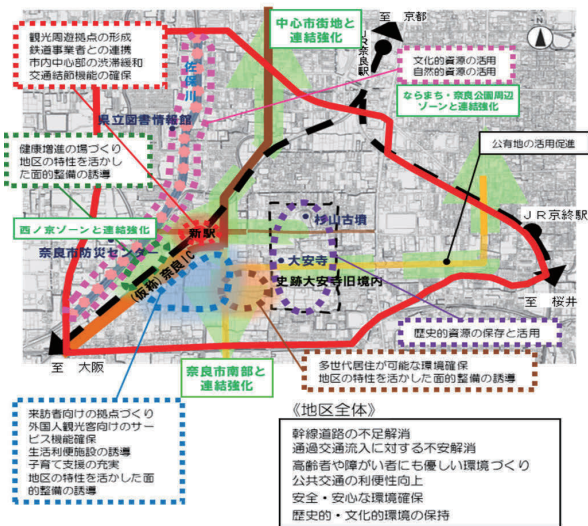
観光周遊拠点の形成
鉄道事業者との連携
市内中心部の渋滞緩和
交通結節機能の確保

中心市街地と連結強化

至　京都

JR奈良駅

N

文化的資源の活用
自然的資源の活用

ならまち・奈良公園周辺ゾーンと連結強化

佐保川

県立図書情報館

健康増進の場づくり
地区の特性を活かした面的整備の誘導

公有地の活用促進

杉山古墳

西ノ京ゾーンと連結強化

新駅

JR京終駅

奈良市防災センター

大安寺

（仮称）奈良IC

史跡大安寺旧境内

至　桜井

至　大阪

歴史的資源の保存と活用

奈良市南部と連結強化

多世代居住が可能な環境確保
地区の特性を活かした面的整備の誘導

来訪者向けの拠点づくり
外国人観光客向けのサービス機能確保
生活利便施設の誘導
子育て支援の充実
地区の特性を活かした面的整備の誘導

《地区全体》
幹線道路の不足解消
通過交通流入に対する不安解消
高齢者や障がい者にも優しい環境づくり
公共交通の利便性向上
安全・安心な環境確保
歴史的・文化的環境の保持